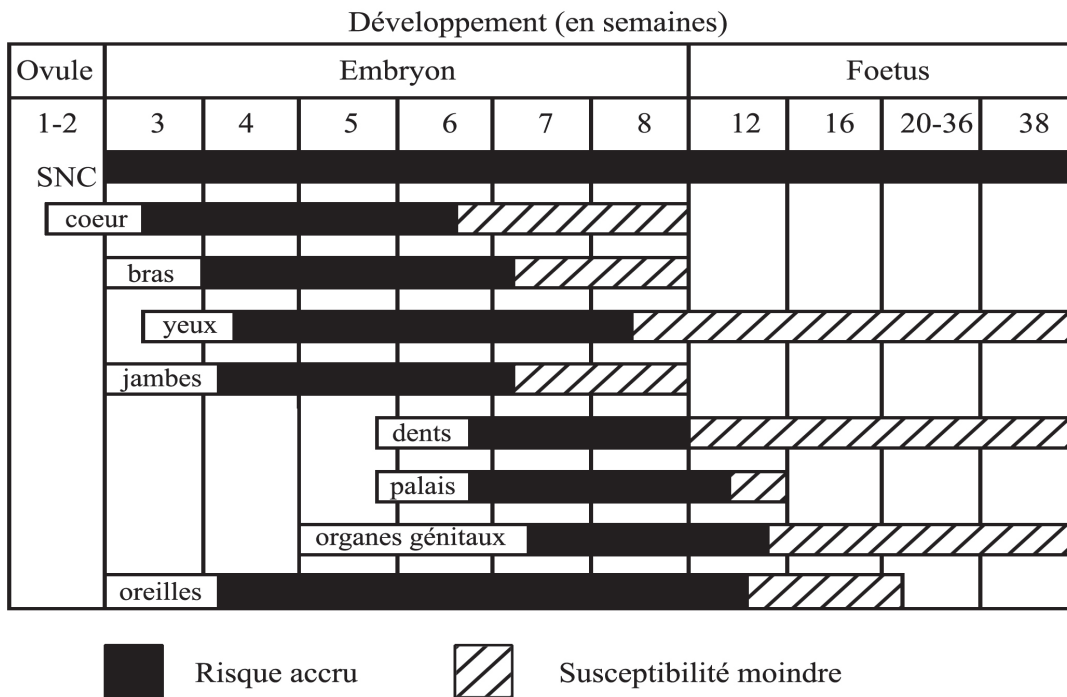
Développement (en semaines)

| Ovule | Embryon | | | | | | Foetus | | | |
|---|---|---|---|---|---|---|---|---|---|---|
| 1-2 | 3 | 4 | 5 | 6 | 7 | 8 | 12 | 16 | 20-36 | 38 |

SNC
coeur
bras
yeux
jambes
dents
palais
organes génitaux
oreilles

Risque accru
Susceptibilité moindre